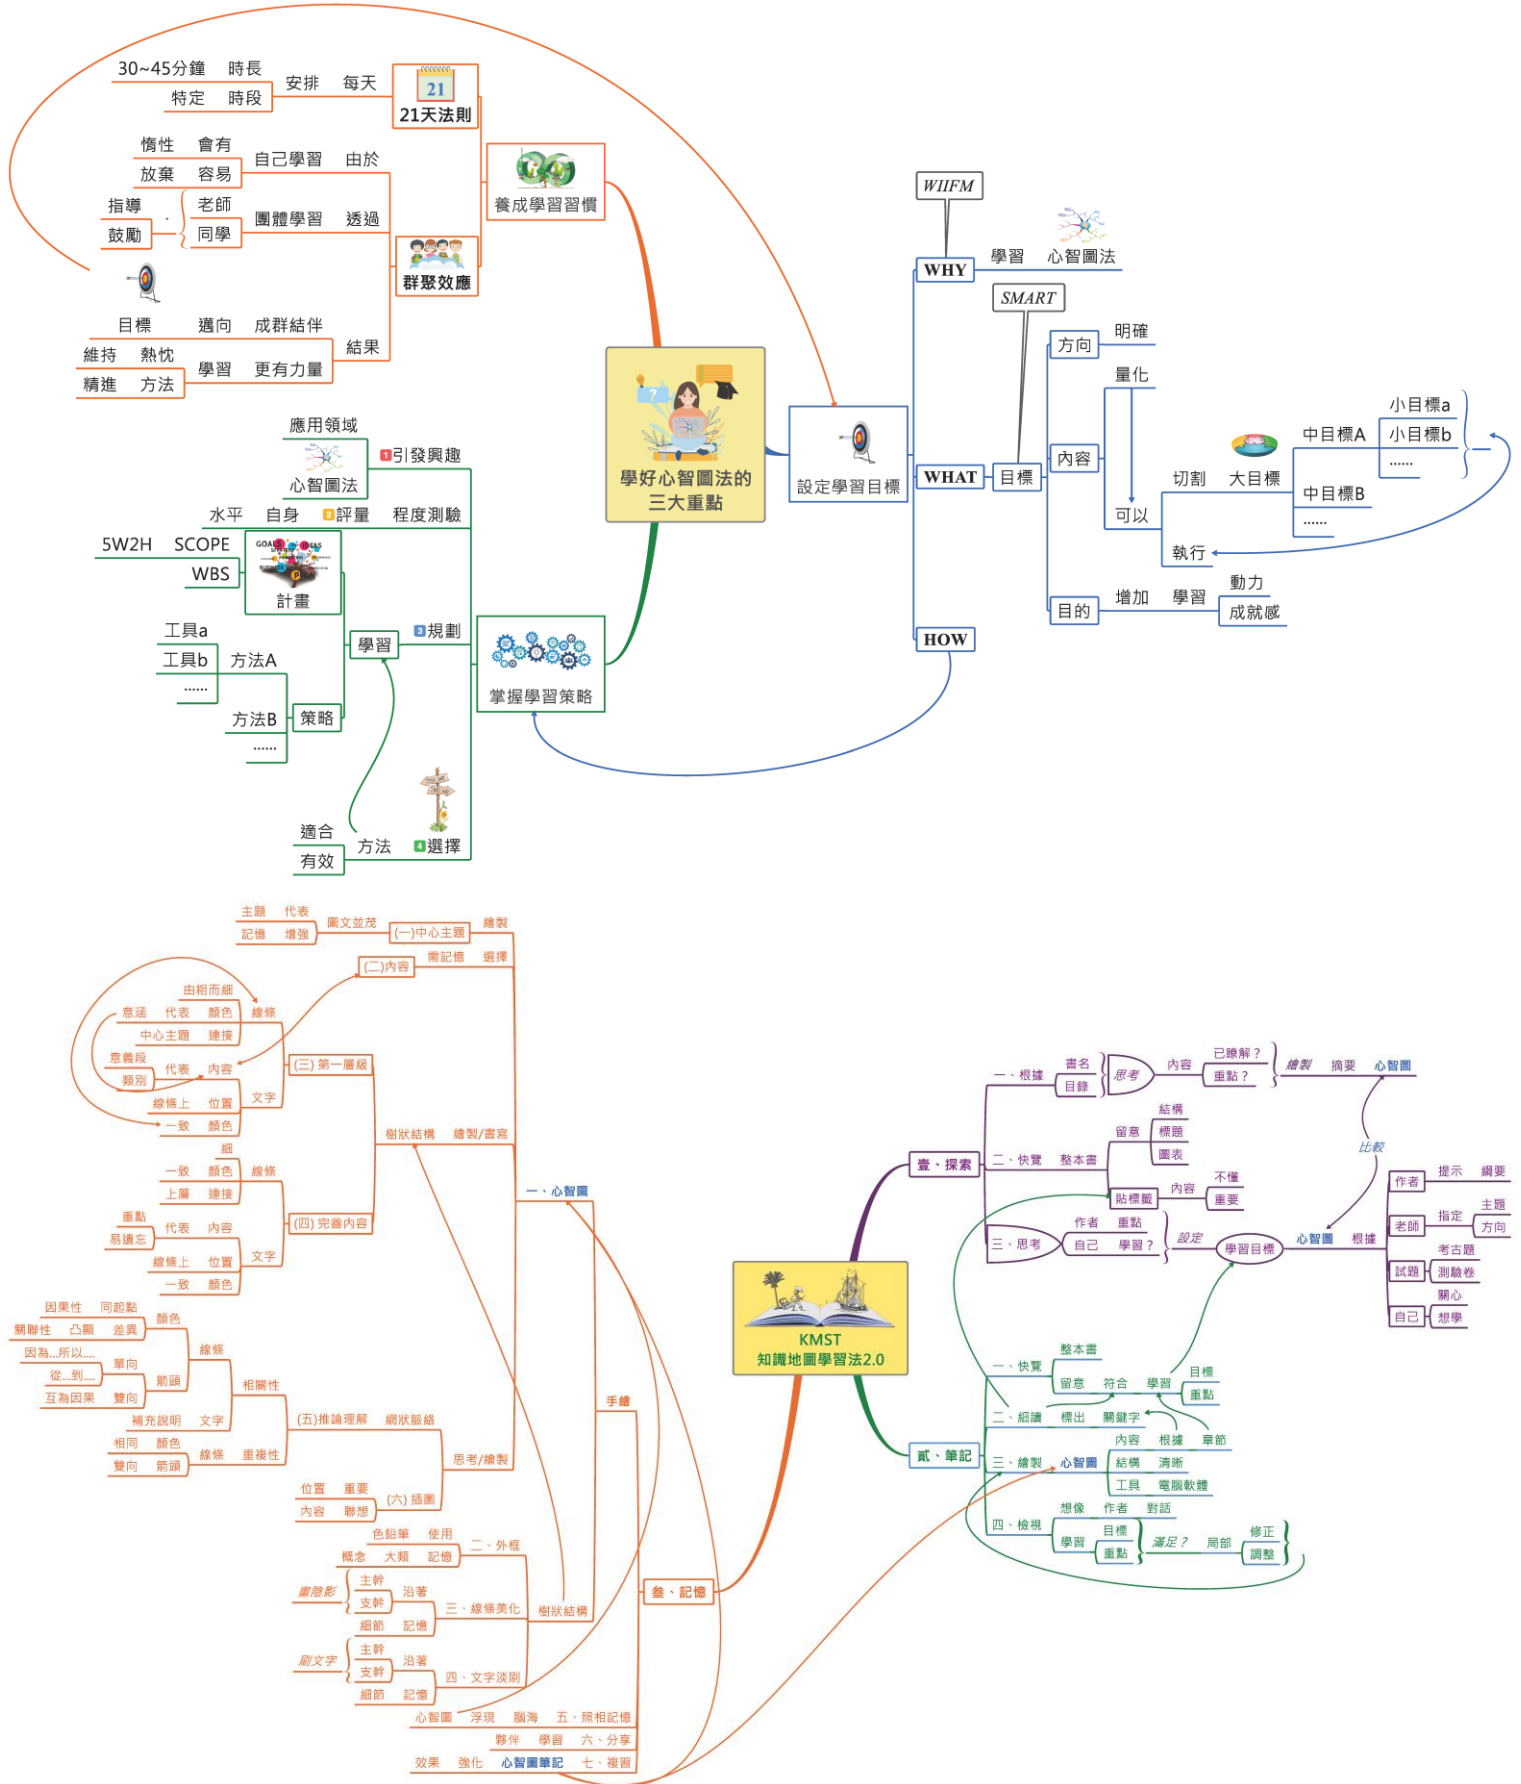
30~45分鐘 時長
特定 時段
安排 每天
21
21天法則
惰性 會有
放棄 容易
自己學習 由於
指導
鼓勵
老師
同學
團體學習 透過
養成學習習慣
群聚效應
目標 邁向 成群結伴
維持 熱忱
精進 方法
學習 更有力量
結果

WIIFM
WHY
學習 心智圖法
SMART
方向 明確
量化
內容
可以
切割 大目標
中目標A
小目標a
小目標b
……
中目標B
……
執行
WHAT
目標
目的 增加 學習
動力
成就感
HOW
設定學習目標
學好心智圖法的三大重點

應用領域
心智圖法
1引發興趣
水平 自身 2評量 程度測驗
5W2H SCOPE
WBS
計畫
工具a
工具b 方法A
……
方法B
……
策略
學習
3規劃
掌握學習策略
適合
有效
方法 4選擇

主題 代表
記憶 增強
圖文並茂
(一)中心主題
繪製
(二)內容
需記憶 選擇
由粗而細
意涵 代表 顏色 線條
中心主題 連接
意義段
類別
代表 內容
線條上 位置
一致 顏色
文字
(三) 第一層級
樹狀結構 繪製/書寫
細
一致 顏色 線條
上層 連接
重點
易遺忘
代表 內容
線條上 位置
一致 顏色
文字
(四) 完善內容
一、心智圖
因果性 同起點
關聯性 凸顯 差異
因為...所以....
從...到....
互為因果
顏色
線條
單向
箭頭
雙向
相關性
補充說明 文字
(五)推論理解 網狀脈絡
相同 顏色
雙向 箭頭
線條 重複性
思考/繪製
位置 重要
內容 聯想
(六) 插圖
手繪
色鉛筆 使用
概念 大類 記憶
二、外框
畫陰影
主幹
支幹
細節
沿著
記憶
三、線條美化
樹狀結構
刷文字
主幹
支幹
細節
沿著
記憶
四、文字淡刷
心智圖 浮現 腦海 五、照相記憶
夥伴 學習 六、分享
效果 強化 心智圖筆記 七、複習
參、記憶

KMST
知識地圖學習法2.0
一、根據
書名
目錄
思考
內容
已瞭解？
重點？
繪製 摘要 心智圖
比較
壹、探索
二、快覽 整本書
留意
結構
標題
圖表
貼標籤
內容
不懂
重要
三、思考
作者 重點
自己 學習？
設定
學習目標
心智圖 根據
作者 提示 綱要
老師 指定
主題
方向
試題
考古題
測驗卷
自己
關心
想學
一、快覽
整本書
留意 符合 學習
目標
重點
二、細讀 標出 關鍵字
貳、筆記
三、繪製 心智圖
內容 根據 章節
結構 清晰
工具 電腦軟體
想像 作者 對話
四、檢視
學習
目標
重點
滿足？ 局部
修正
調整